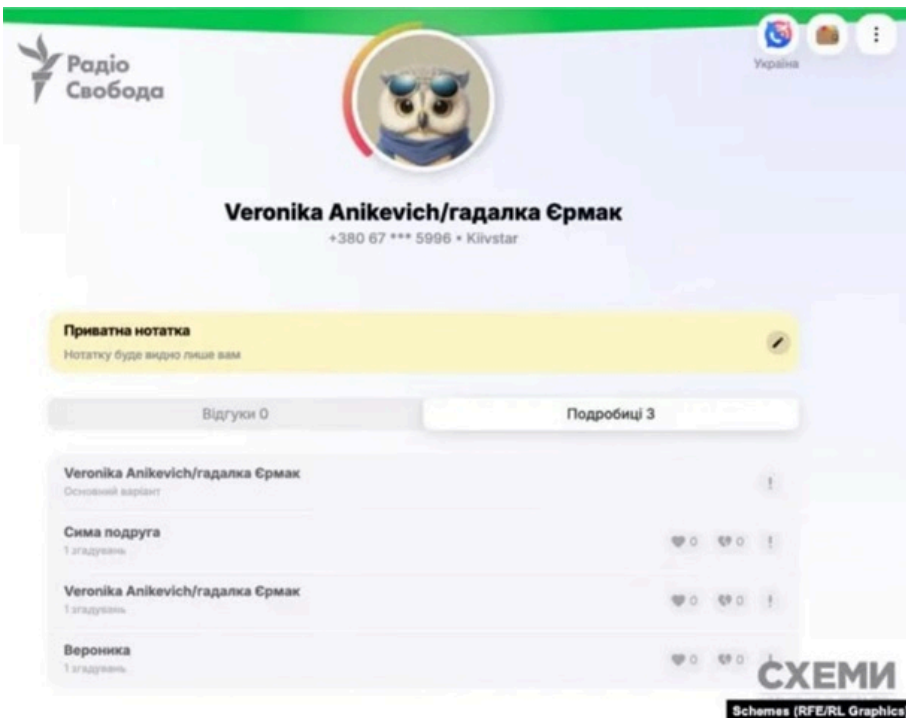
Радіо Свобода

Україна

Veronika Anikevich/гадалка Єрмак
+380 67 *** 5996 • Kiivstar

Приватна нотатка
Нотатку буде видно лише вам

Відгуки 0
Подробиці 3

Veronika Anikevich/гадалка Єрмак
Основний варіант
!

Сима подруга
1 згадування
0 0 !

Veronika Anikevich/гадалка Єрмак
1 згадування
0 0 !

Вероника
1 згадування
0 0 !

СХЕМИ
Schemes (RFE/RL Graphics